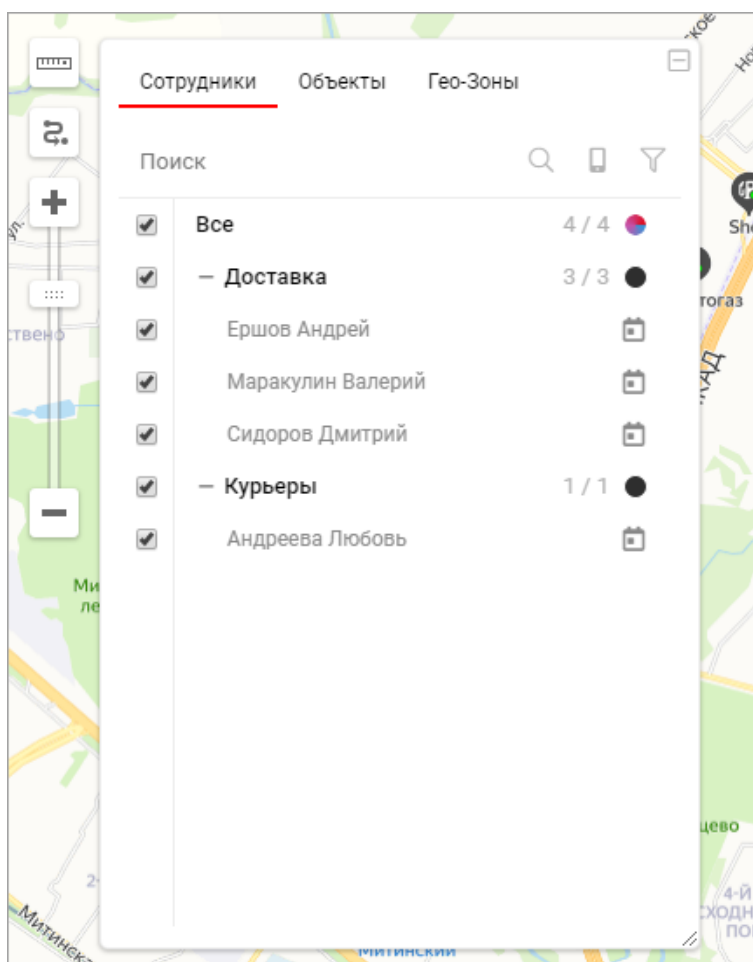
Сотрудники Объекты Гео-Зоны

Поиск

Все 4 / 4

— Доставка 3 / 3

Ершов Андрей

Маракулин Валерий

Сидоров Дмитрий

— Курьеры 1 / 1

Андреева Любовь

ственo

Ми
ле

Митинск

Митинский

цево

4-й
сходн
пол

Sh

тогаз

КАД

ул.

кое

Но